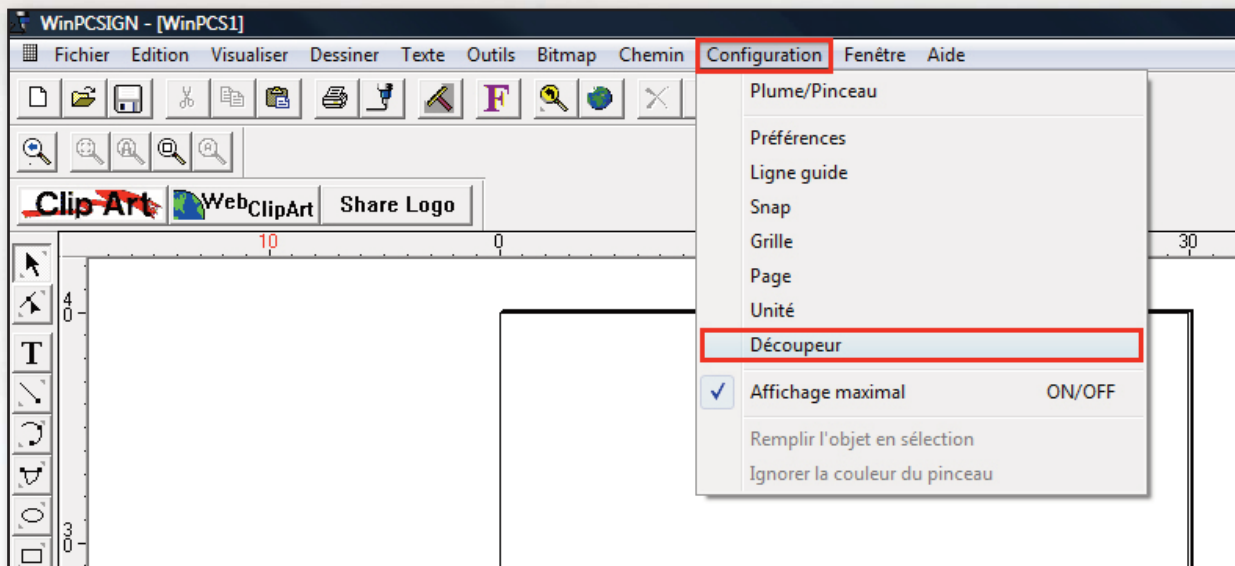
WinPCSIGN - [WinPCS1]

Fichier Edition Visualiser Dessiner Texte Outils Bitmap Chemin Configuration Fenêtre Aide

F

Clip Art WebClipArt Share Logo

10 0 30

40

30

T

Plume/Pinceau

Préférences
Ligne guide
Snap
Grille
Page
Unité
Découpeur

✓ Affichage maximal ON/OFF

Remplir l'objet en sélection
Ignorer la couleur du pinceau